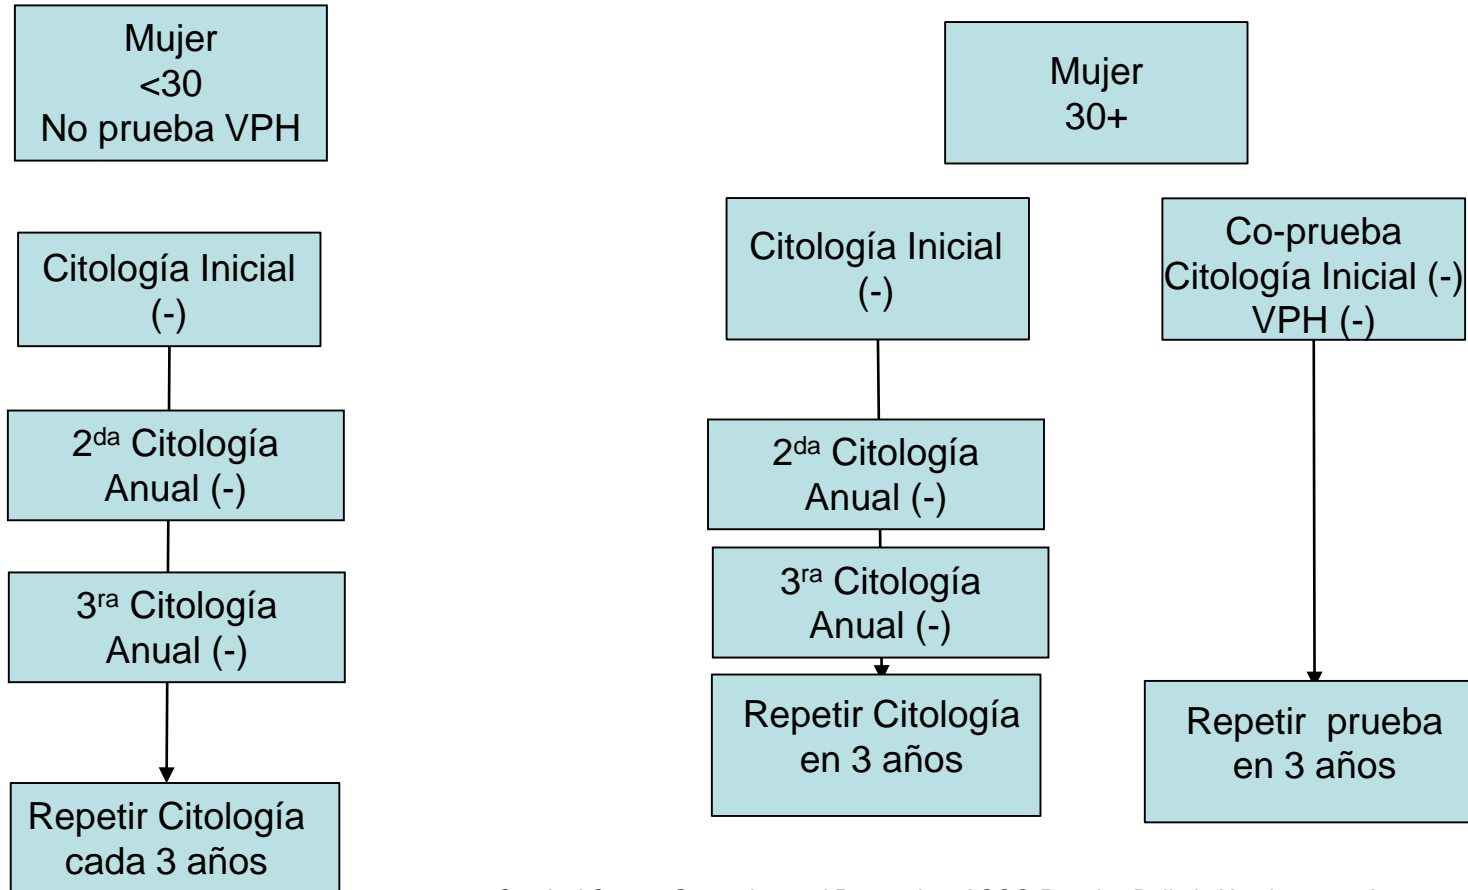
Mujer
<30
No prueba VPH

Citología Inicial
(-)

2$^{da}$ Citología
Anual (-)

3$^{ra}$ Citología
Anual (-)

Repetir Citología
cada 3 años

Mujer
30+

Citología Inicial
(-)

2$^{da}$ Citología
Anual (-)

3$^{ra}$ Citología
Anual (-)

Repetir Citología
en 3 años

Co-prueba
Citología Inicial (-)
VPH (-)

Repetir prueba
en 3 años

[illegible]